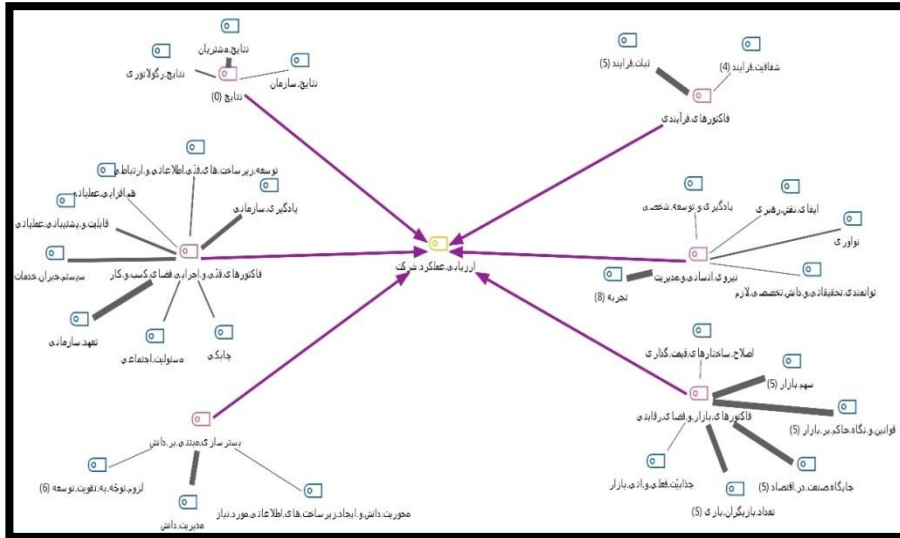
نتایج.مشتریان
نتایج.رگولاتوری
نتایج.سازمان
نتایج (0)

ثبات.فرایند (5)
شفافیت.فرایند (4)
فاکتورهای.فرآیندی

توسعه.زیرساخت‌های.فنی.اطلاعاتی.و.ارتباطی
هم.افزایی.عملیاتی
یادگیری.سازمانی
قابلیت.و.پشتیبانی.عملیاتی
سیستم.جبران.خدمات
فاکتورهای.فنی.و.اجرایی.فضای.کسب.و.کار
تعهد.سازمانی
مسئولیت.اجتماعی
چابکی

ارزیابی.عملکرد.شرکت

یادگیری.و.توسعه.شخصی
ایفای.نقش.رهبری
نوآوری
نیروی.انسانی.و.مدیریت
توانمندی.تحقیقاتی.و.دانش.تخصصی.لازم
تجربه (8)

اصلاح.ساختارهای.قیمت.گذاری
سهم.بازار (5)
فاکتورهای.بازار.و.فضای.رقابتی
قوانین.و.نگاه.حاکم.بر.بازار (5)
جذابیت.فعلی.و.آتی.بازار
جایگاه.صنعت.در.اقتصاد (5)
تعداد.بازیگران.بازار (5)

بسترسازی.مبتنی.بر.دانش
لزوم.توجه.به.تقویت.توسعه (6)
مدیریت.دانش
محوریت.دانش.و.ایجاد.زیرساخت‌های.اطلاعاتی.مورد.نیاز